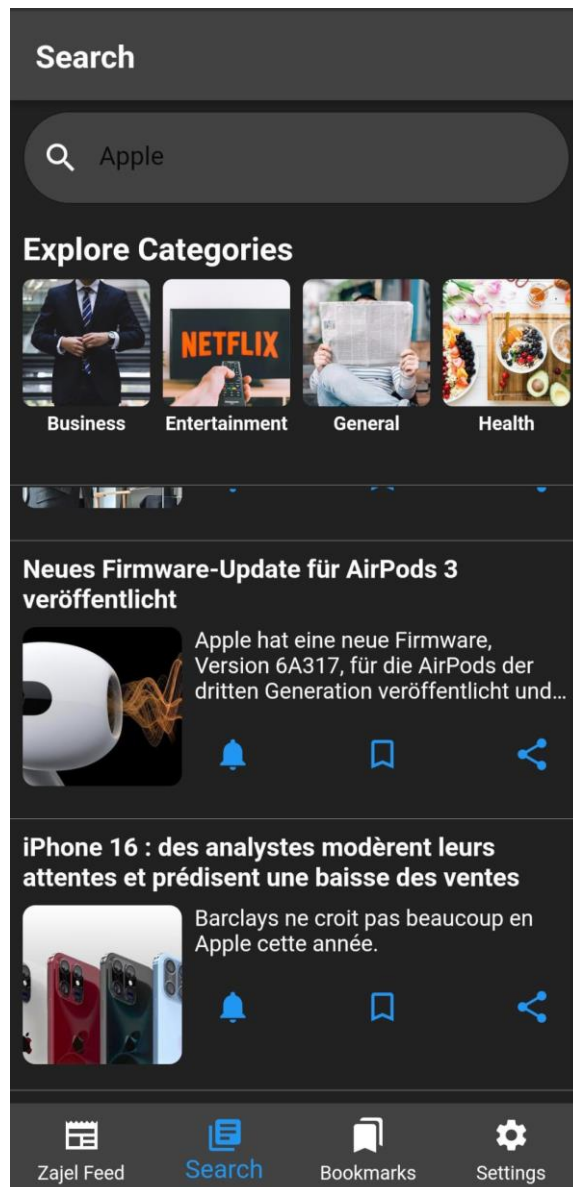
Search

Apple

Explore Categories

NETFLIX

Business

Entertainment

General

Health

Neues Firmware-Update für AirPods 3 veröffentlicht

Apple hat eine neue Firmware, Version 6A317, für die AirPods der dritten Generation veröffentlicht und...

iPhone 16 : des analystes modèrent leurs attentes et prédisent une baisse des ventes

Barclays ne croit pas beaucoup en Apple cette année.

Zajel Feed

Search

Bookmarks

Settings